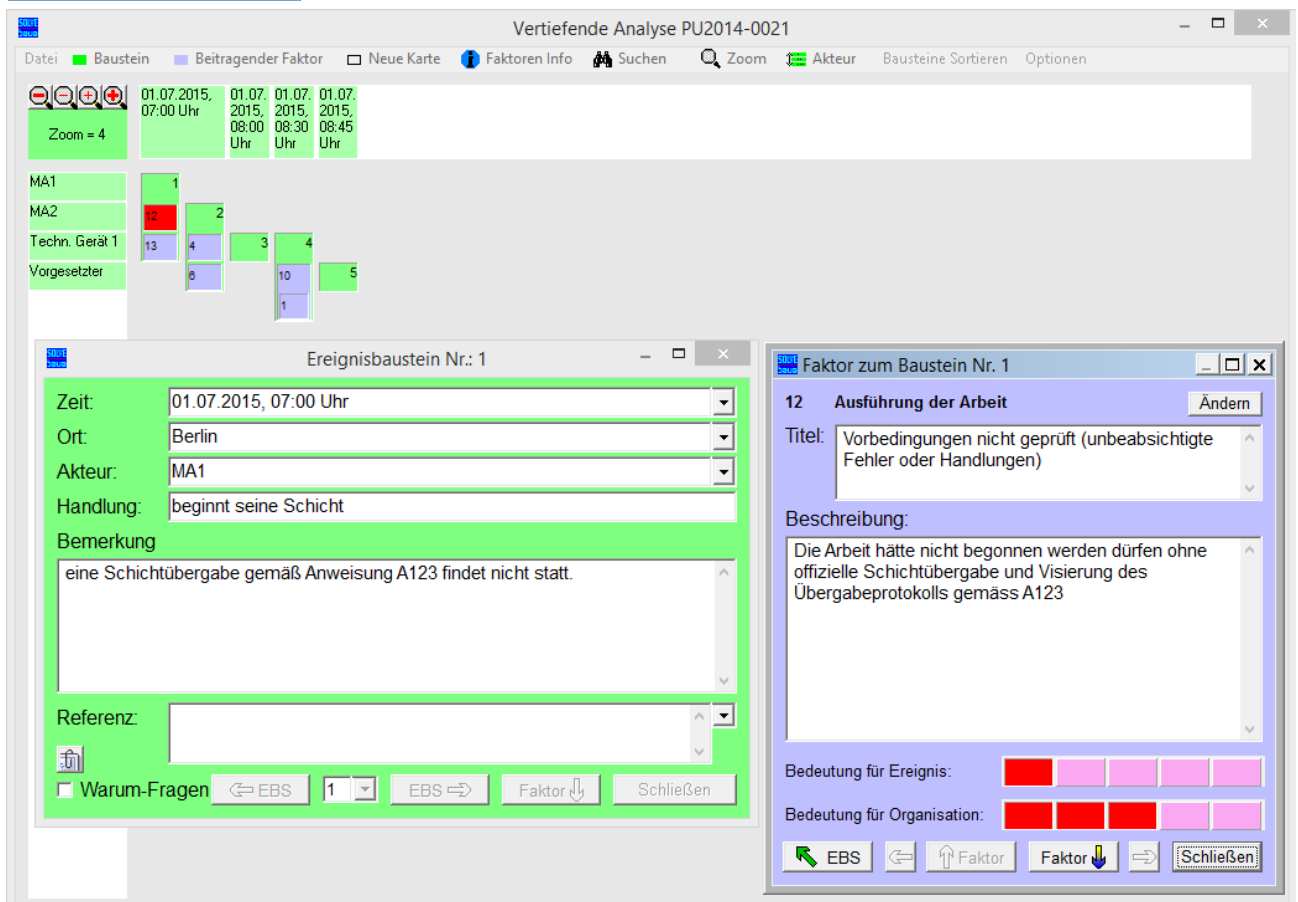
Vertiefende Analyse PU2014-0021

Datei Baustein Beitragender Faktor Neue Karte Faktoren Info Suchen Zoom Akteur Bausteine Sortieren Optionen

Zoom = 4

01.07.2015, 07:00 Uhr
01.07. 2015, 08:00 Uhr
01.07. 2015, 08:30 Uhr
01.07. 2015, 08:45 Uhr

MA1
MA2
Techn. Gerät 1
Vorgesetzter

1
12
2
13
4
3
4
6
10
5
1

Ereignisbaustein Nr.: 1

Zeit: 01.07.2015, 07:00 Uhr
Ort: Berlin
Akteur: MA1
Handlung: beginnt seine Schicht
Bemerkung
eine Schichtübergabe gemäß Anweisung A123 findet nicht statt.

Referenz:

Warum-Fragen EBS 1 EBS Faktor Schließen

Faktor zum Baustein Nr. 1

12 Ausführung der Arbeit Ändern
Titel: Vorbedingungen nicht geprüft (unbeabsichtigte Fehler oder Handlungen)
Beschreibung:
Die Arbeit hätte nicht begonnen werden dürfen ohne offizielle Schichtübergabe und Visierung des Übergabeprotokolls gemäss A123

Bedeutung für Ereignis:
Bedeutung für Organisation:

EBS Faktor Faktor Schließen